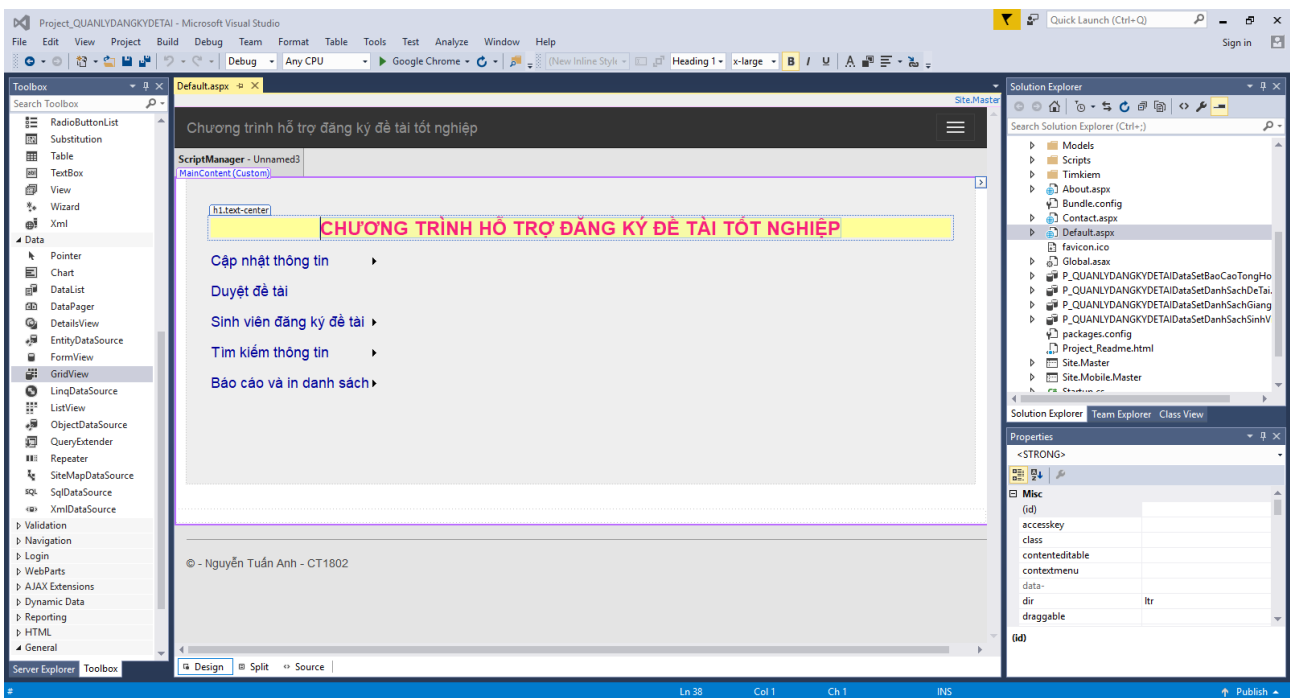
Project_QUANLYDANGKYDETAI - Microsoft Visual Studio
Quick Launch (Ctrl+Q)
File Edit View Project Build Debug Team Format Table Tools Test Analyze Window Help
Sign in
Debug Any CPU Google Chrome (New Inline Style Heading 1 x-large B I U

Toolbox
Search Toolbox
RadioButtonList
Substitution
Table
TextBox
View
Wizard
Xml
◢ Data
Pointer
Chart
DataList
DataPager
DetailsView
EntityDataSource
FormView
GridView
LinqDataSource
ListView
ObjectDataSource
QueryExtender
Repeater
SiteMapDataSource
SqlDataSource
XmlDataSource
▷ Validation
▷ Navigation
▷ Login
▷ WebParts
▷ AJAX Extensions
▷ Dynamic Data
▷ Reporting
▷ HTML
◢ General
Server Explorer Toolbox

Default.aspx
Site.Master
Chương trình hỗ trợ đăng ký đề tài tốt nghiệp
ScriptManager - Unnamed3
MainContent (Custom)
h1.text-center
CHƯƠNG TRÌNH HỖ TRỢ ĐĂNG KÝ ĐỀ TÀI TỐT NGHIỆP
Cập nhật thông tin ▸
Duyệt đề tài
Sinh viên đăng ký đề tài ▸
Tìm kiếm thông tin ▸
Báo cáo và in danh sách ▸
© - Nguyễn Tuấn Anh - CT1802
Design Split Source

Solution Explorer
Search Solution Explorer (Ctrl+;)
Models
Scripts
Timkiem
About.aspx
Bundle.config
Contact.aspx
Default.aspx
favicon.ico
Global.asax
P_QUANLYDANGKYDETAIDataSetBaoCaoTongHo
P_QUANLYDANGKYDETAIDataSetDanhSachDeTai.
P_QUANLYDANGKYDETAIDataSetDanhSachGiang
P_QUANLYDANGKYDETAIDataSetDanhSachSinhV
packages.config
Project_Readme.html
Site.Master
Site.Mobile.Master
Startup.cs
Solution Explorer Team Explorer Class View

Properties
<STRONG>
Misc
(id)
accesskey
class
contenteditable
contextmenu
data-
dir ltr
draggable
(id)

Ln 38 Col 1 Ch 1 INS
Publish